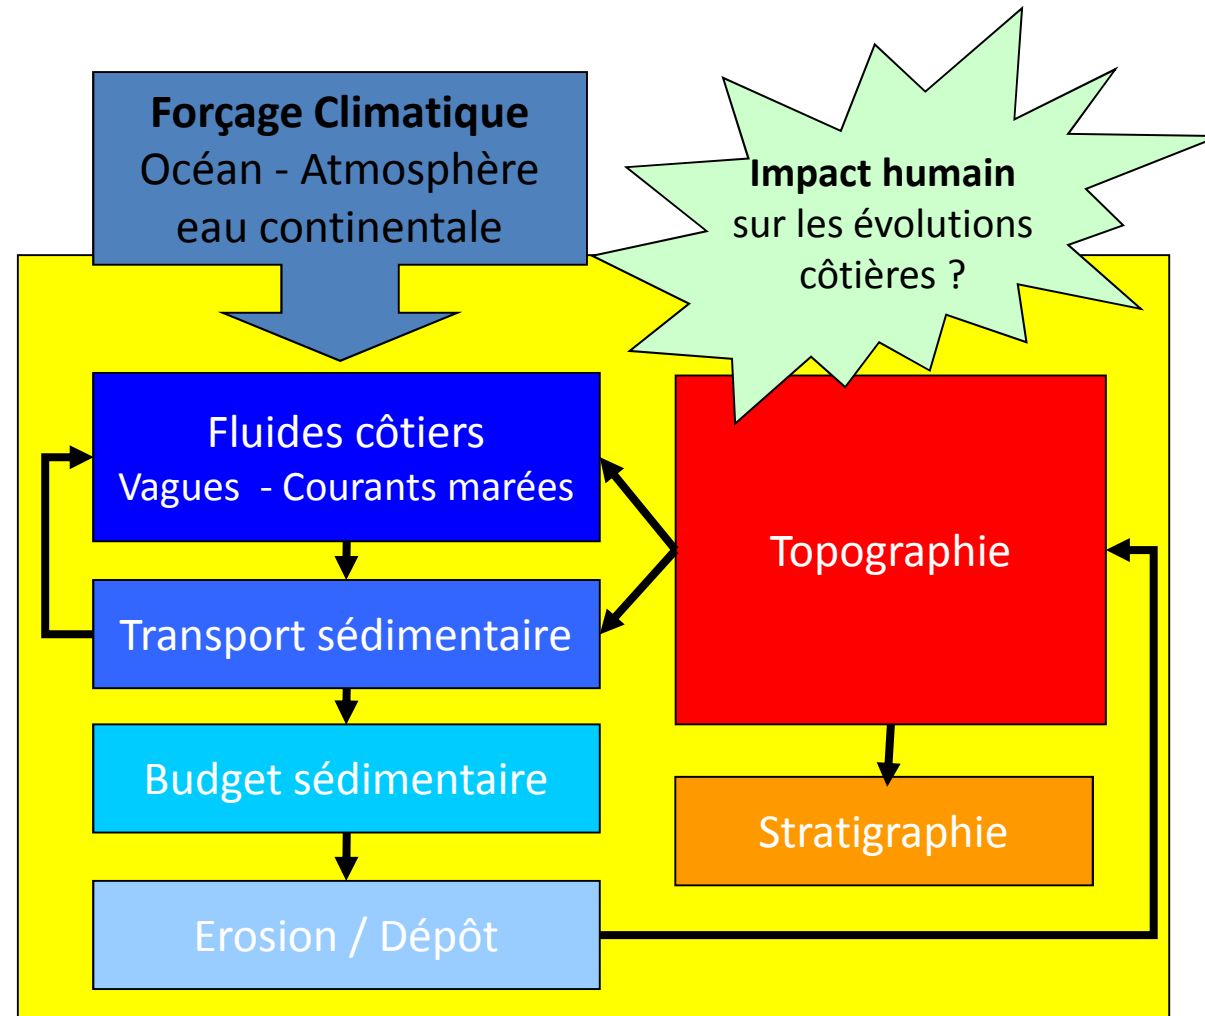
Forçage Climatique
Océan - Atmosphère
eau continentale

Impact humain
sur les évolutions
côtières ?

Fluides côtiers
Vagues - Courants marées

Topographie

Transport sédimentaire

Budget sédimentaire

Stratigraphie

Erosion / Dépôt